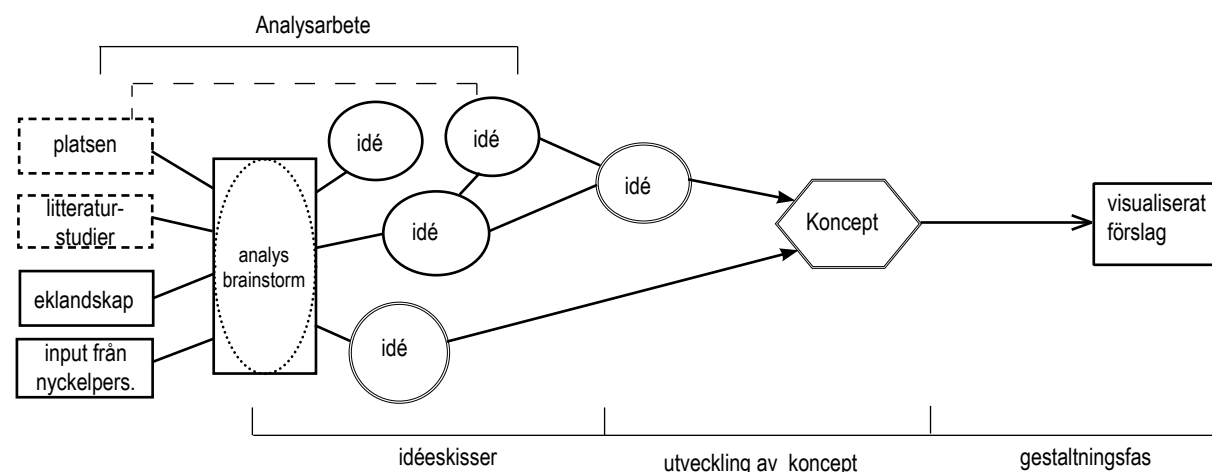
Analysarbete

platsen

litteraturstudier

eklandskap

input från nyckelpers.

analys brainstorm

idé

idé

idé

idé

idé

Koncept

visualiserat förslag

idéeskisser

utveckling av koncept

gestaltningsfas